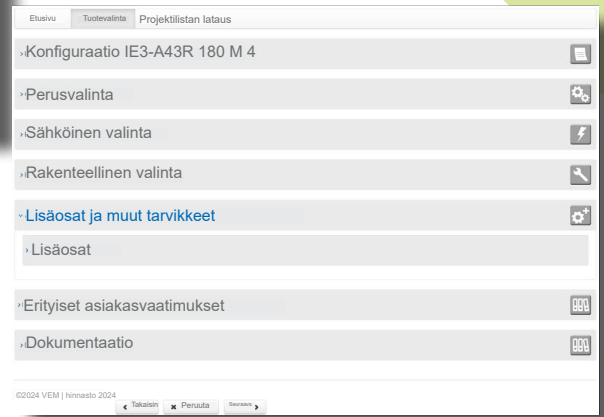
Etusivu | Tuotevalinta | Projektilistan lataus

›Konfiguraatio IE3-A43R 180 M 4

›Perusvalinta

›Sähköinen valinta

›Rakenteellinen valinta

˅Lisäosat ja muut tarvikkeet

›Lisäosat

›Erityiset asiakasvaatimukset

›Dokumentaatio

©2024 VEM | hinnasto 2024

‹ Takaisin | ✖ Peruuta | Seuraava ›